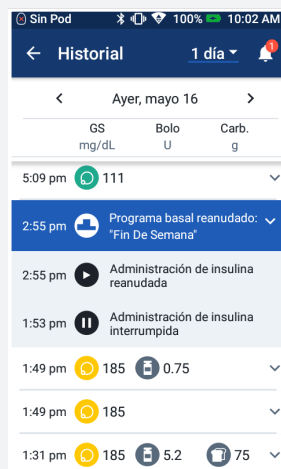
Sin Pod 100% 10:02 AM

← Historial 1 día 1

< Ayer, mayo 16 >

| GS mg/dL | Bolo U | Carb. g |
|---|---|---|

5:09 pm 111

2:55 pm Programa basal reanudado: "Fin De Semana"

2:55 pm Administración de insulina reanudada

1:53 pm Administración de insulina interrumpida

1:49 pm 185 0.75

1:49 pm 185

1:31 pm 185 5.2 75